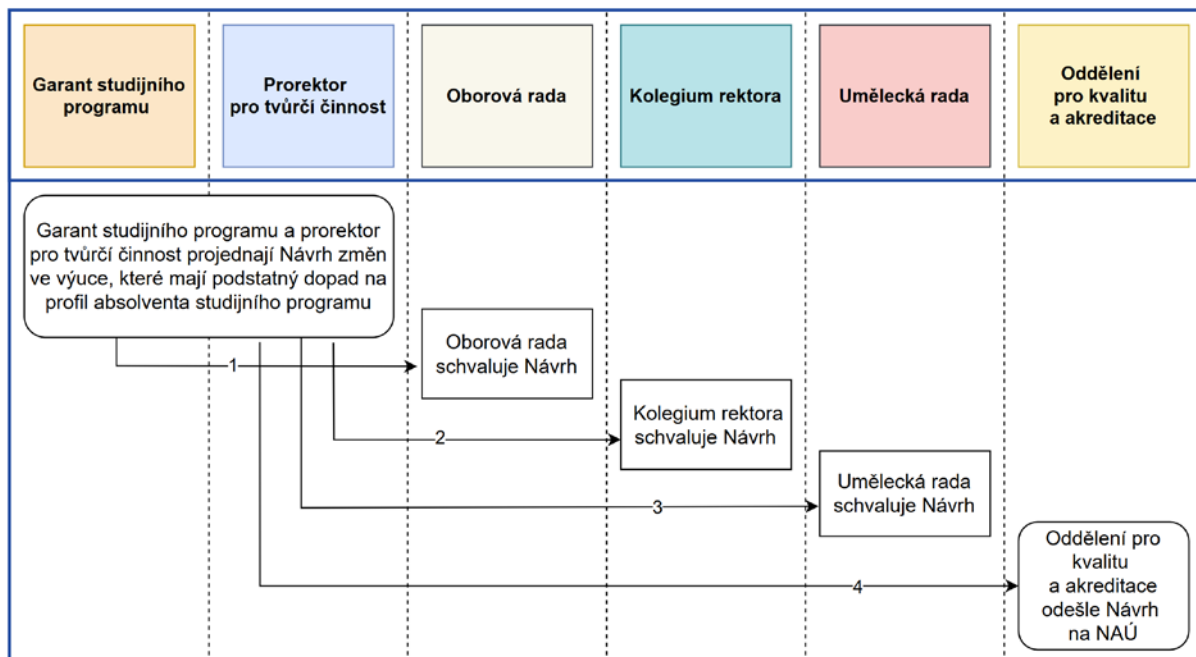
Garant studijního programu

Prorektor pro tvůrčí činnost

Oborová rada

Kolegium rektora

Umělecká rada

Oddělení pro kvalitu a akreditace

Garant studijního programu a prorektor pro tvůrčí činnost projednají Návrh změn ve výuce, které mají podstatný dopad na profil absolventa studijního programu

1

Oborová rada schvaluje Návrh

2

Kolegium rektora schvaluje Návrh

3

Umělecká rada schvaluje Návrh

4

Oddělení pro kvalitu a akreditace odešle Návrh na NAÚ